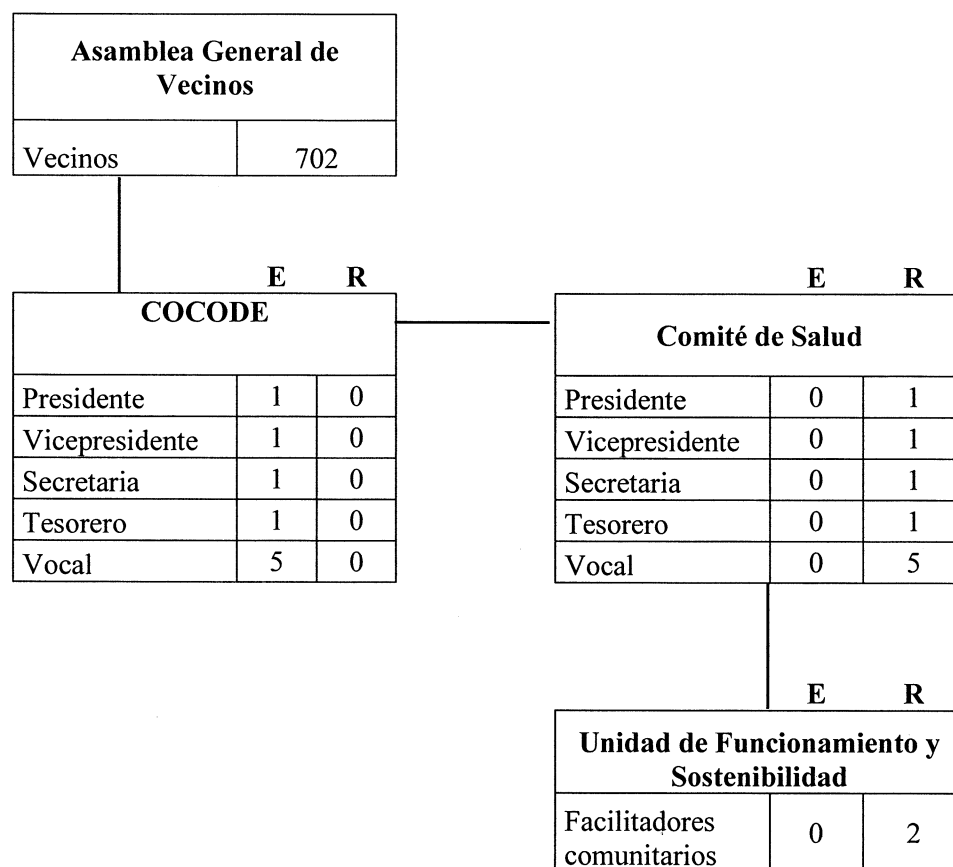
**Asamblea General de Vecinos**

| Vecinos | 702 |
|---|---|

| COCODE | E | R |
|---|---|---|
| Presidente | 1 | 0 |
| Vicepresidente | 1 | 0 |
| Secretaria | 1 | 0 |
| Tesorero | 1 | 0 |
| Vocal | 5 | 0 |

| Comité de Salud | E | R |
|---|---|---|
| Presidente | 0 | 1 |
| Vicepresidente | 0 | 1 |
| Secretaria | 0 | 1 |
| Tesorero | 0 | 1 |
| Vocal | 0 | 5 |

| Unidad de Funcionamiento y Sostenibilidad | E | R |
|---|---|---|
| Facilitadores comunitarios | 0 | 2 |